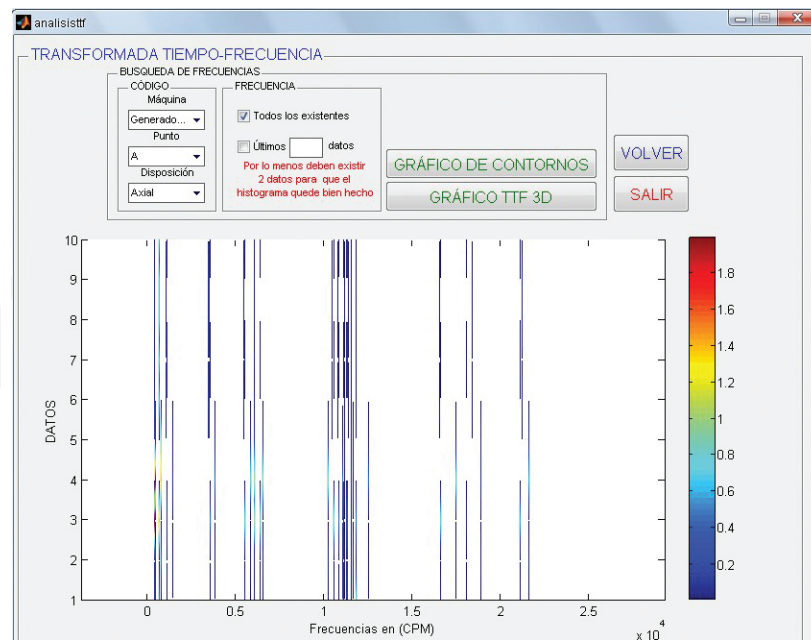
analisisttf

TRANSFORMADA TIEMPO-FRECUENCIA

BUSQUEDA DE FRECUENCIAS

CÓDIGO

Máquina

Generado...

Punto

A

Disposición

Axial

FRECUENCIA

Todos los existentes

Últimos datos

Por lo menos deben existir 2 datos para que el histograma quede bien hecho

GRÁFICO DE CONTORNOS

GRÁFICO TTF 3D

VOLVER

SALIR

DATOS

10
9
8
7
6
5
4
3
2
1

0
0.5
1
1.5
2
2.5

Frecuencias en (CPM)

x $10^4$

1.8
1.6
1.4
1.2
1
0.8
0.6
0.4
0.2